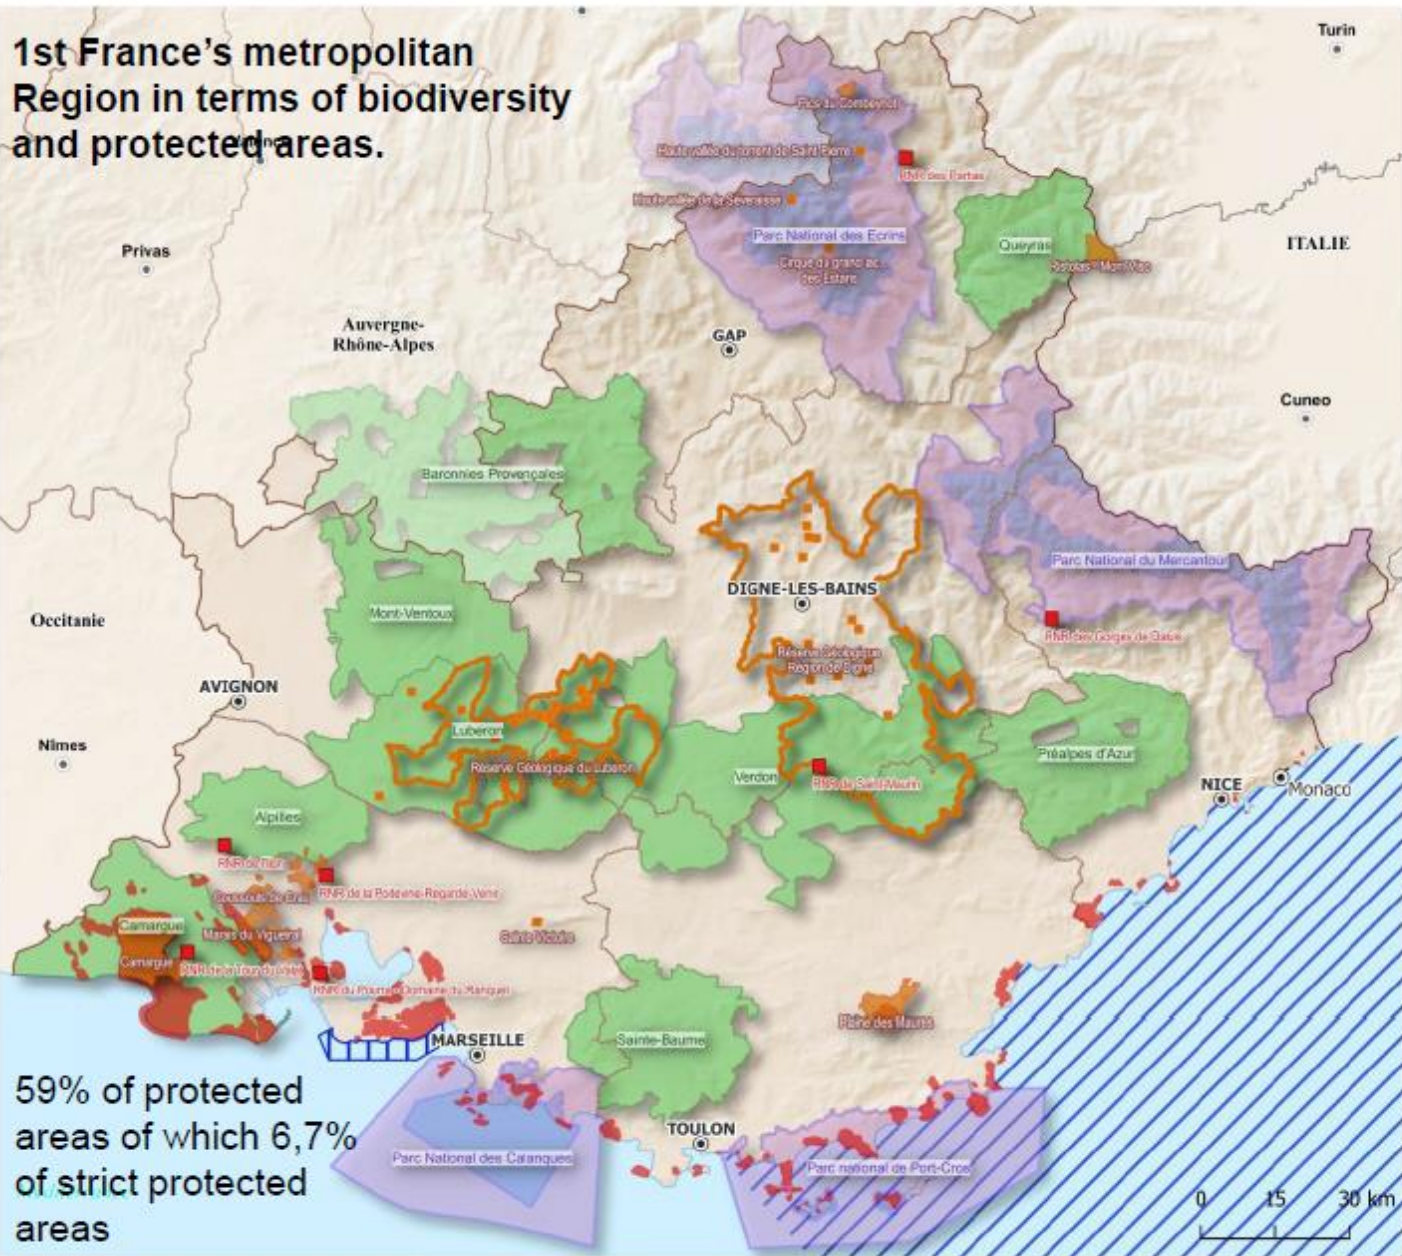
1st France's metropolitan Region in terms of biodiversity and protected areas.

Turin

Pics du Combeynot

Haute vallée du torrent de Saint Pierre

RNR des Partias

Haute vallée de la Séveraisse

Parc National des Ecrins

Queyras

ITALIE

Cirque du grand lac des Estaris

Ristolas - Mont Viso

Privas

Auvergne-Rhône-Alpes

GAP

Cuneo

Baronnies Provençales

Parc National du Mercantour

DIGNE-LES-BAINS

Mont-Ventoux

RNR des Gorges de Daluis

Occitanie

Réserve Géologique Région de Digne

AVIGNON

Luberon

Nimes

Réserve Géologique du Luberon

Préalpes d'Azur

Verdon

RNR de Saint-Maurin

NICE

Monaco

Alpilles

RNR de l'Ilon

Coussouls de Crau

RNR de la Poitevine-Regarde-Venir

Camargue

Marais du Vigueirat

Sainte-Victoire

Camargue

RNR de la Tour du Valat

RNR du Plan de Bourg-Domaine du Ranquet

Plaine des Maures

MARSEILLE

Sainte-Baume

59% of protected areas of which 6,7% of strict protected areas

TOULON

Parc National des Calanques

Parc national de Port-Cros

0 15 30 km